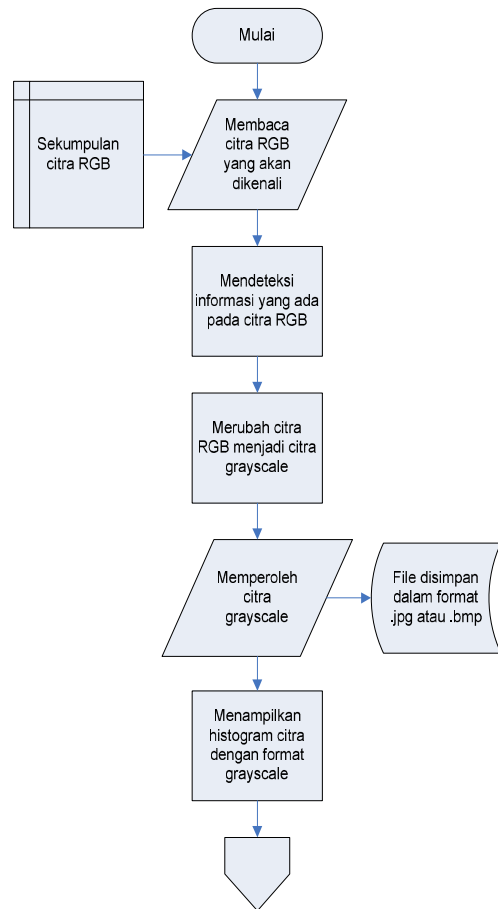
Mulai

Sekumpulan citra RGB

Membaca citra RGB yang akan dikenali

Mendeteksi informasi yang ada pada citra RGB

Merubah citra RGB menjadi citra grayscale

Memperoleh citra grayscale

File disimpan dalam format .jpg atau .bmp

Menampilkan histogram citra dengan format grayscale